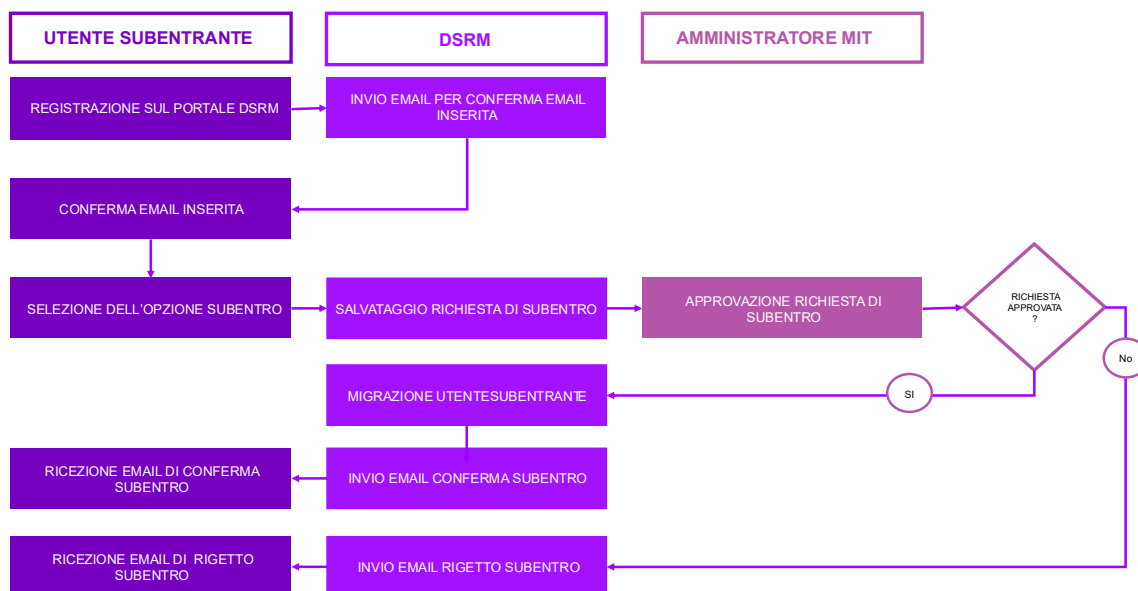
UTENTE SUBENTRANTE

DSRM

AMMINISTRATORE MIT

REGISTRAZIONE SUL PORTALE DSRM

INVIO EMAIL PER CONFERMA EMAIL INSERITA

CONFERMA EMAIL INSERITA

SELEZIONE DELL'OPZIONE SUBENTRO

SALVATAGGIO RICHIESTA DI SUBENTRO

APPROVAZIONE RICHIESTA DI SUBENTRO

RICHIESTA APPROVATA ?

No

SI

MIGRAZIONE UTENTESUBENTRANTE

RICEZIONE EMAIL DI CONFERMA SUBENTRO

INVIO EMAIL CONFERMA SUBENTRO

RICEZIONE EMAIL DI RIGETTO SUBENTRO

INVIO EMAIL RIGETTO SUBENTRO